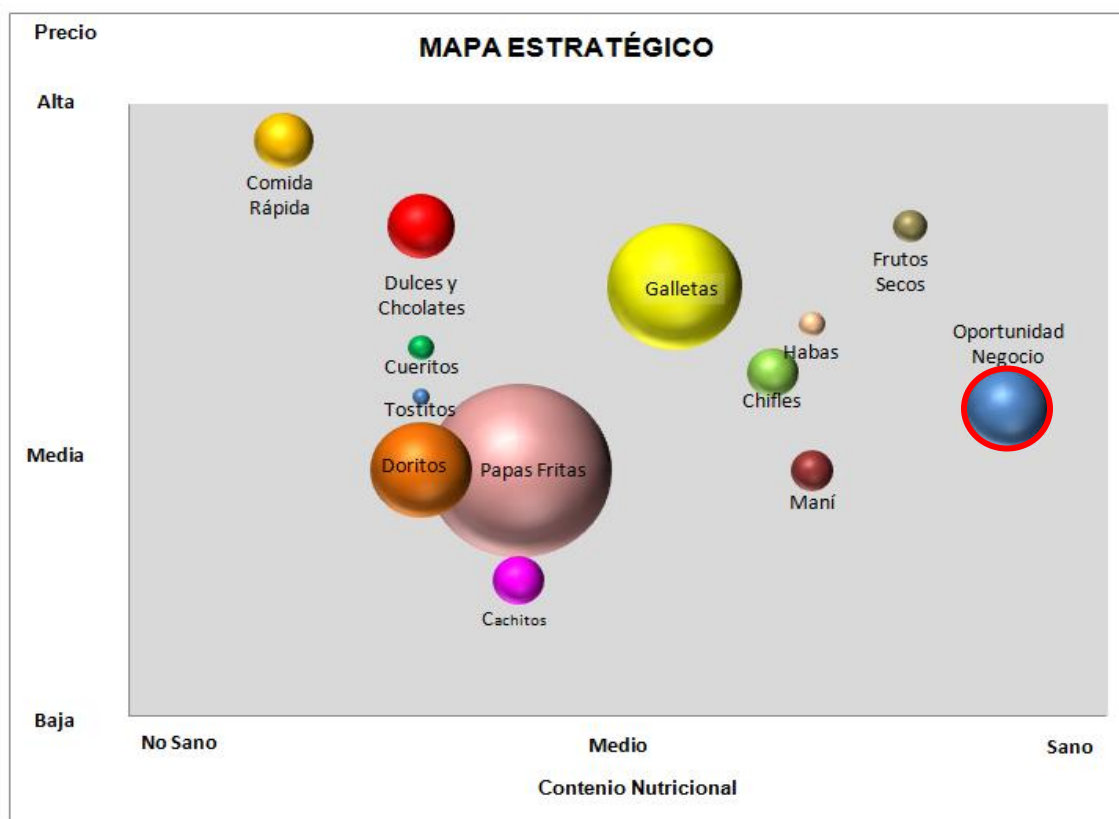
Precio

MAPA ESTRATÉGICO

Alta

Comida Rápida

Dulces y Chcolates

Galletas

Frutos Secos

Oportunidad Negocio

Habas

Cueritos

Tostitos

Chifles

Media

Doritos

Papas Fritas

Maní

Cachitos

Baja

No Sano

Medio

Sano

Contenido Nutricional